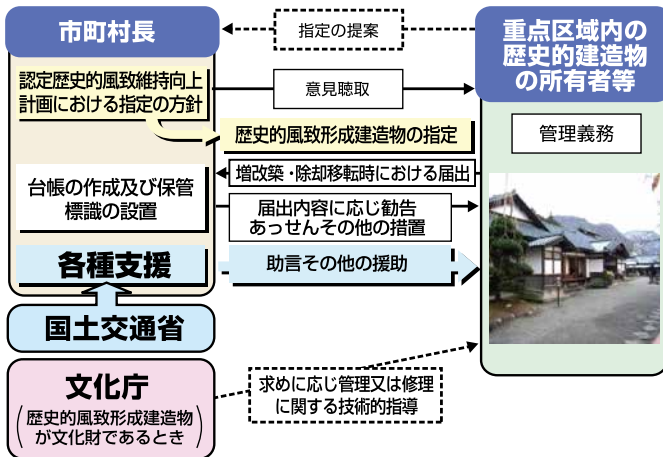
市町村長

指定の提案

重点区域内の歴史的建造物の所有者等

認定歴史的風致維持向上計画における指定の方針

意見聴取

歴史的風致形成建造物の指定

管理義務

増改築・除却移転時における届出

台帳の作成及び保管
標識の設置

届出内容に応じ勧告
あっせんその他の措置

各種支援

助言その他の援助

国土交通省

文化庁
（歴史的風致形成建造物が文化財であるとき）

求めに応じ管理又は修理に関する技術的指導